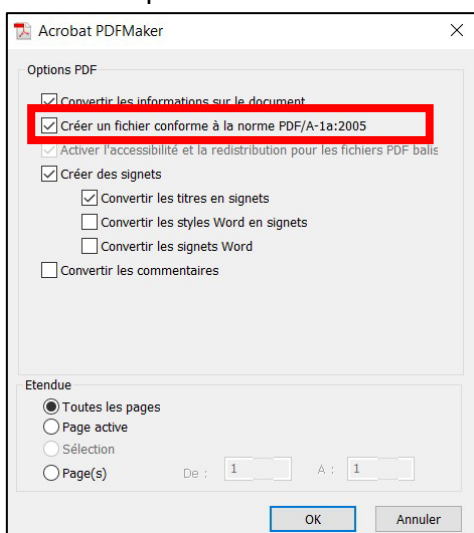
Acrobat PDFMaker

Options PDF

Convertir les informations sur le document

Créer un fichier conforme à la norme PDF/A-1a:2005

Activer l'accessibilité et la redistribution pour les fichiers PDF balis

Créer des signets

Convertir les titres en signets

Convertir les styles Word en signets

Convertir les signets Word

Convertir les commentaires

Etendue

Toutes les pages

Page active

Sélection

Page(s)

De : 1

A : 1

OK

Annuler